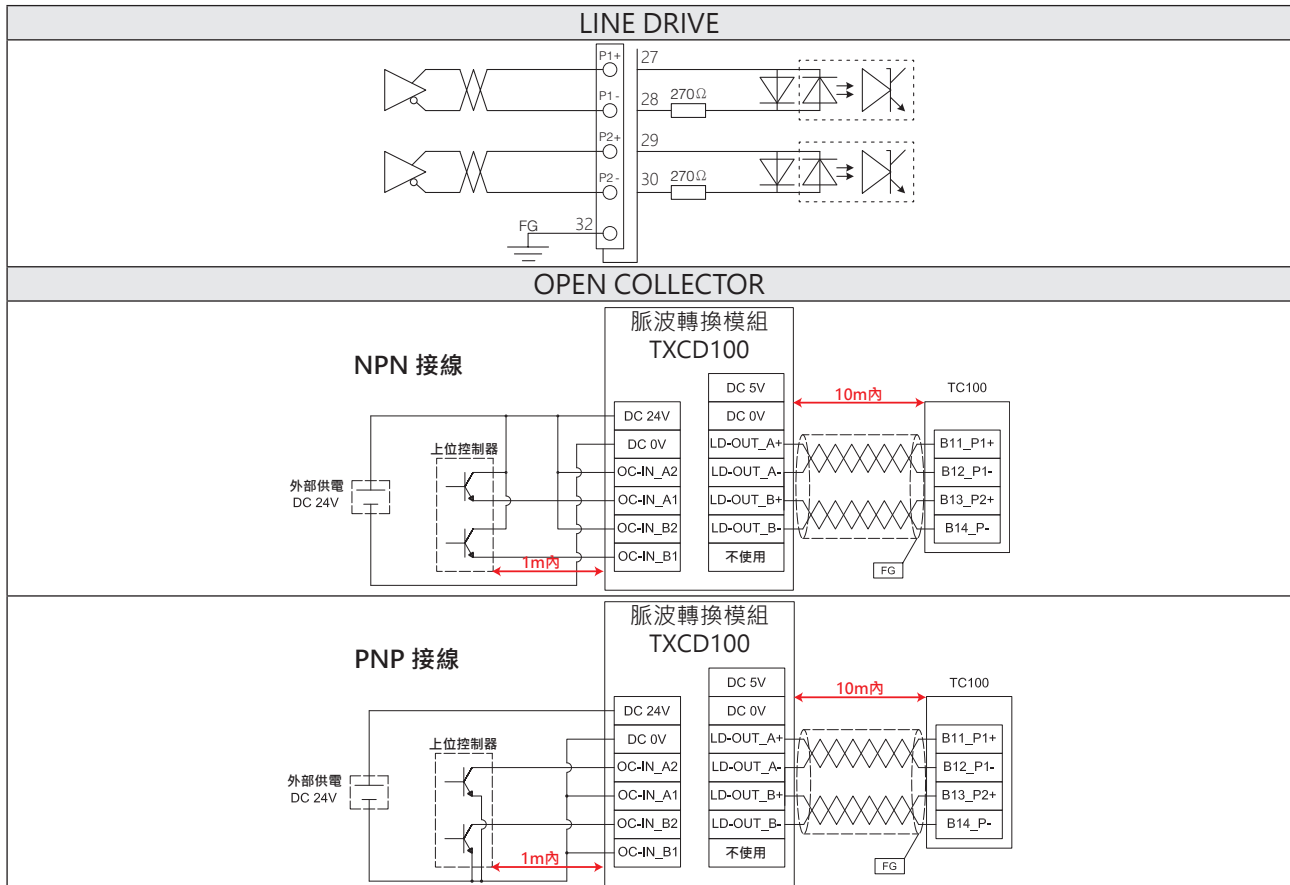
LINE DRIVE

P1+ 27
P1- 28 270Ω
P2+ 29
P2- 30 270Ω
FG 32

OPEN COLLECTOR

脈波轉換模組
TXCD100

NPN 接線

DC 5V
10m內
TC100
DC 24V
DC 0V
上位控制器
DC 0V
LD-OUT_A+
B11_P1+
外部供電
DC 24V
OC-IN_A2
LD-OUT_A-
B12_P1-
OC-IN_A1
LD-OUT_B+
B13_P2+
OC-IN_B2
LD-OUT_B-
B14_P-
1m內
OC-IN_B1
不使用
FG

脈波轉換模組
TXCD100

PNP 接線

DC 5V
10m內
TC100
DC 24V
DC 0V
上位控制器
DC 0V
LD-OUT_A+
B11_P1+
外部供電
DC 24V
OC-IN_A2
LD-OUT_A-
B12_P1-
OC-IN_A1
LD-OUT_B+
B13_P2+
OC-IN_B2
LD-OUT_B-
B14_P-
1m內
OC-IN_B1
不使用
FG